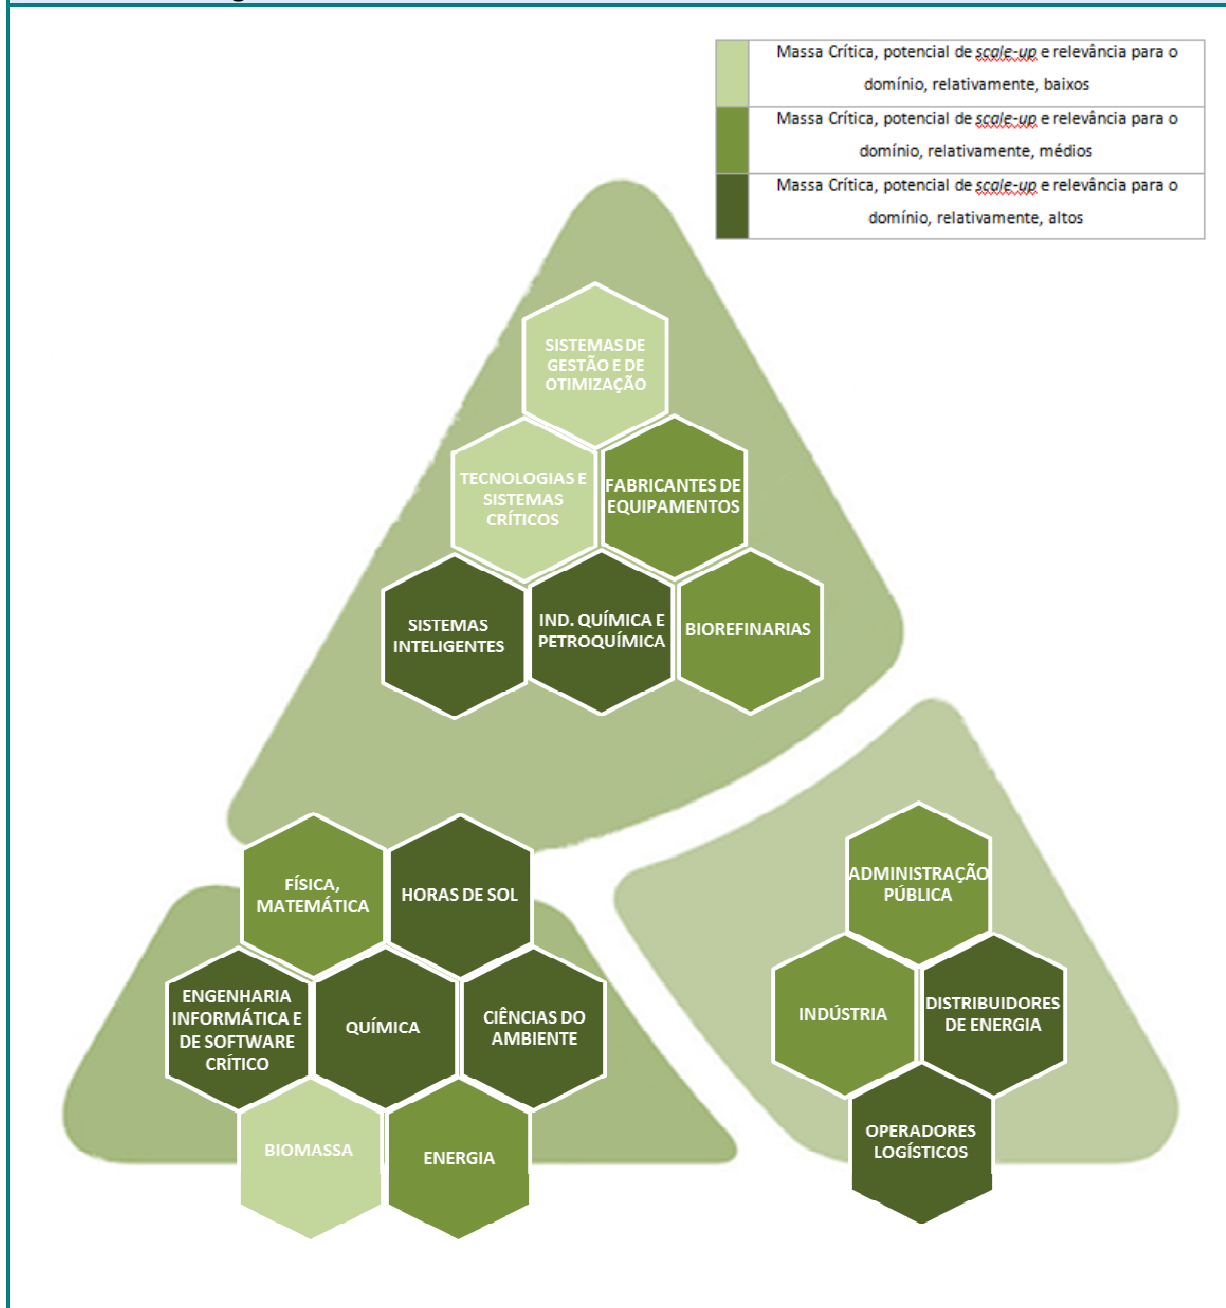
| | |
|---|---|
| | Massa Crítica, potencial de scale-up e relevância para o domínio, relativamente, baixos |
| | Massa Crítica, potencial de scale-up e relevância para o domínio, relativamente, médios |
| | Massa Crítica, potencial de scale-up e relevância para o domínio, relativamente, altos |

SISTEMAS DE GESTÃO E DE OTIMIZAÇÃO

TECNOLOGIAS E SISTEMAS CRÍTICOS

FABRICANTES DE EQUIPAMENTOS

SISTEMAS INTELIGENTES

IND. QUÍMICA E PETROQUÍMICA

BIOREFINARIAS

FÍSICA, MATEMÁTICA

HORAS DE SOL

ENGENHARIA INFORMÁTICA E DE SOFTWARE CRÍTICO

QUÍMICA

CIÊNCIAS DO AMBIENTE

BIOMASSA

ENERGIA

ADMINISTRAÇÃO PÚBLICA

INDÚSTRIA

DISTRIBUIDORES DE ENERGIA

OPERADORES LOGÍSTICOS